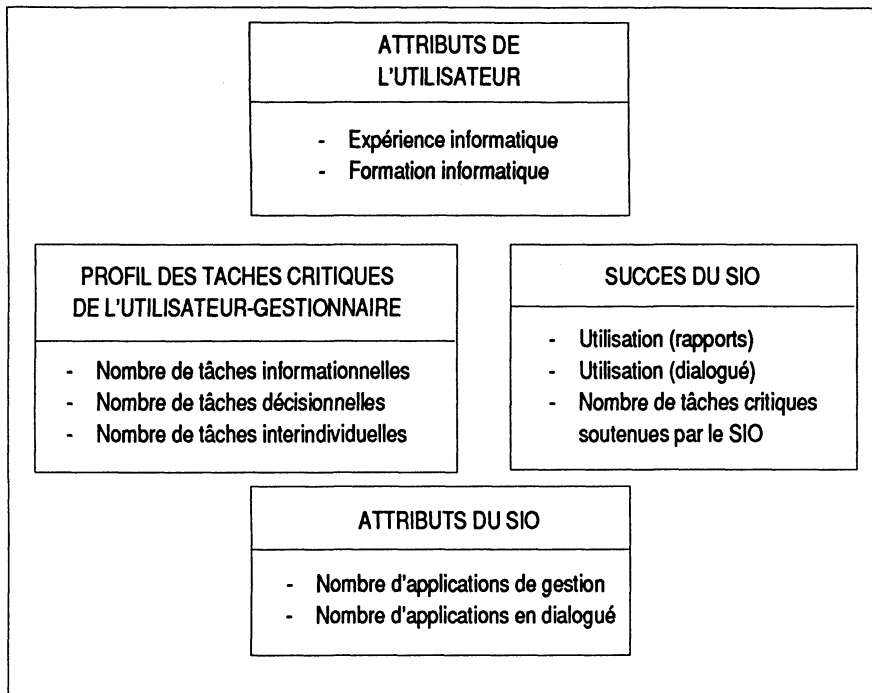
ATTRIBUTS DE L'UTILISATEUR

- Expérience informatique
- Formation informatique

PROFIL DES TACHES CRITIQUES DE L'UTILISATEUR-GESTIONNAIRE

- Nombre de tâches informationnelles
- Nombre de tâches décisionnelles
- Nombre de tâches interindividuelles

SUCCES DU SIO

- Utilisation (rapports)
- Utilisation (dialogué)
- Nombre de tâches critiques soutenues par le SIO

ATTRIBUTS DU SIO

- Nombre d'applications de gestion
- Nombre d'applications en dialogué